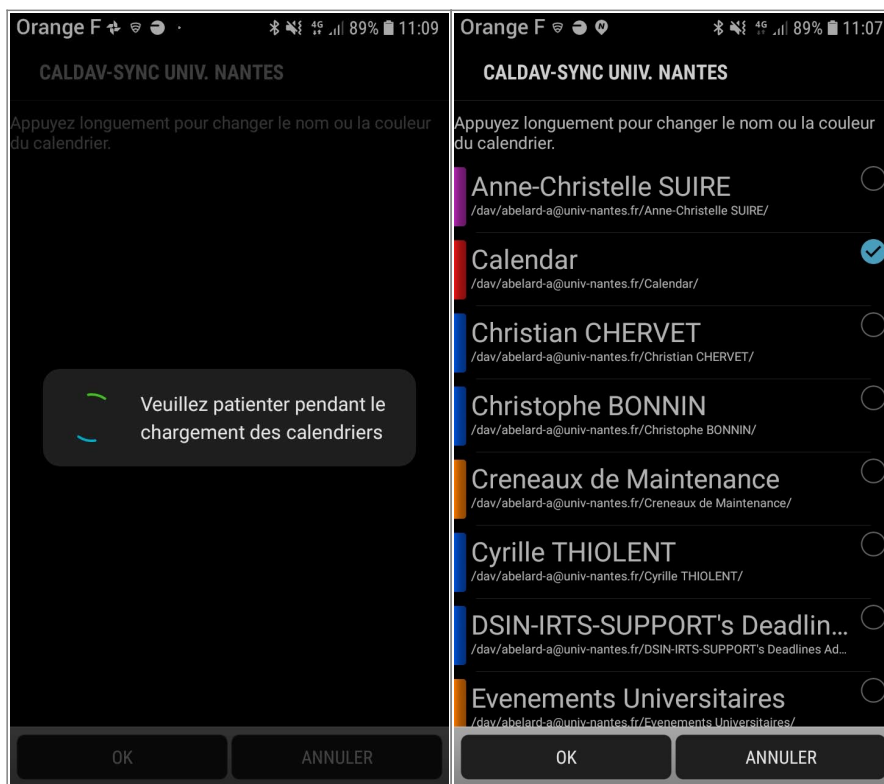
Orange F 89% 11:09

CALDAV-SYNC UNIV. NANTES

Appuyez longuement pour changer le nom ou la couleur du calendrier.

Veuillez patienter pendant le chargement des calendriers

OK

ANNULER

Orange F 89% 11:07

CALDAV-SYNC UNIV. NANTES

Appuyez longuement pour changer le nom ou la couleur du calendrier.

Anne-Christelle SUIRE
/dav/abelard-a@univ-nantes.fr/Anne-Christelle SUIRE/

Calendar
/dav/abelard-a@univ-nantes.fr/Calendar/

Christian CHERVET
/dav/abelard-a@univ-nantes.fr/Christian CHERVET/

Christophe BONNIN
/dav/abelard-a@univ-nantes.fr/Christophe BONNIN/

Creneaux de Maintenance
/dav/abelard-a@univ-nantes.fr/Creneaux de Maintenance/

Cyrille THIOLENT
/dav/abelard-a@univ-nantes.fr/Cyrille THIOLENT/

DSIN-IRTS-SUPPORT's Deadlin...
/dav/abelard-a@univ-nantes.fr/DSIN-IRTS-SUPPORT's Deadlines Ad...

Evenements Universitaires
/dav/abelard-a@univ-nantes.fr/Evenements Universitaires/

OK

ANNULER